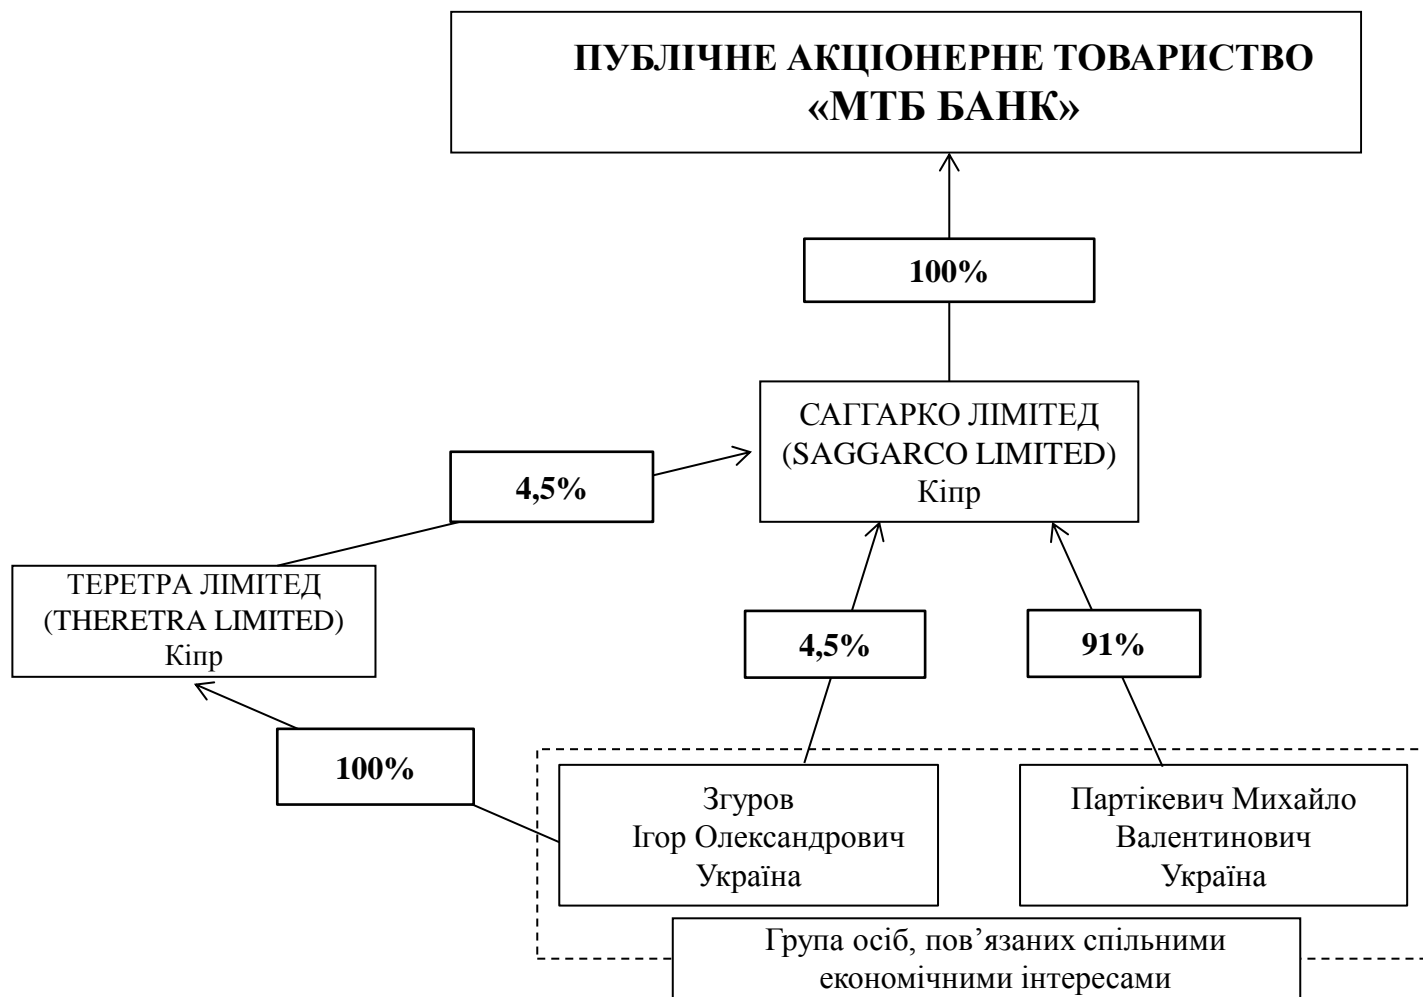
ПУБЛІЧНЕ АКЦІОНЕРНЕ ТОВАРИСТВО «МТБ БАНК»

100%

САГГАРКО ЛІМІТЕД (SAGGARCO LIMITED) Кіпр

4,5%

ТЕРЕТРА ЛІМІТЕД (THERETRA LIMITED) Кіпр

4,5%

91%

100%

Згуров Ігор Олександрович Україна

Партікевич Михайло Валентинович Україна

Група осіб, пов’язаних спільними економічними інтересами